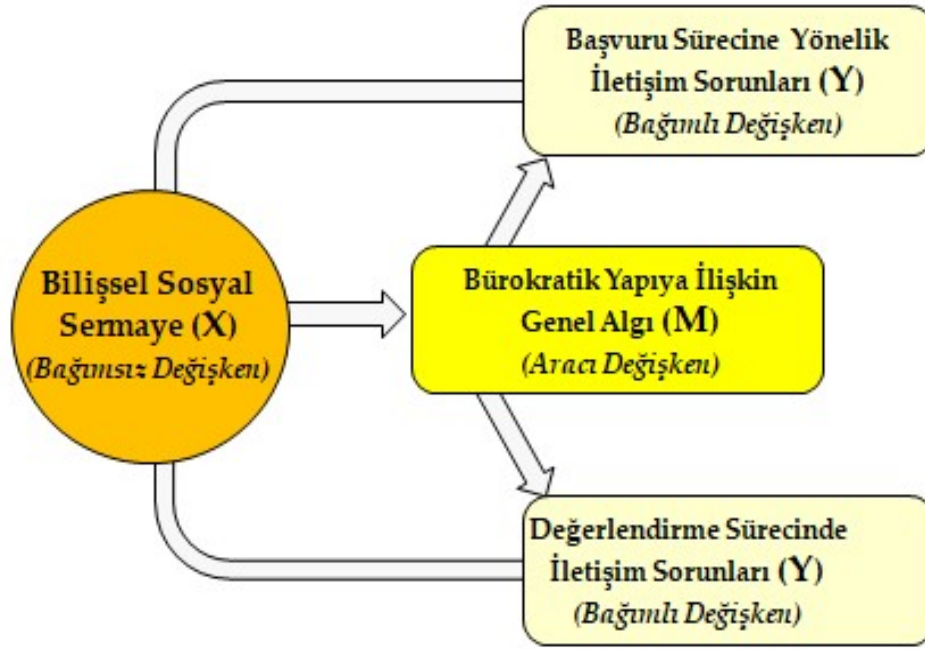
Başvuru Sürecine Yönelik İletişim Sorunları (Y)
(Bağımlı Değişken)

Bilişsel Sosyal Sermaye (X)
(Bağımsız Değişken)

Bürokratik Yapıya İlişkin Genel Algı (M)
(Aracı Değişken)

Değerlendirme Sürecinde İletişim Sorunları (Y)
(Bağımlı Değişken)